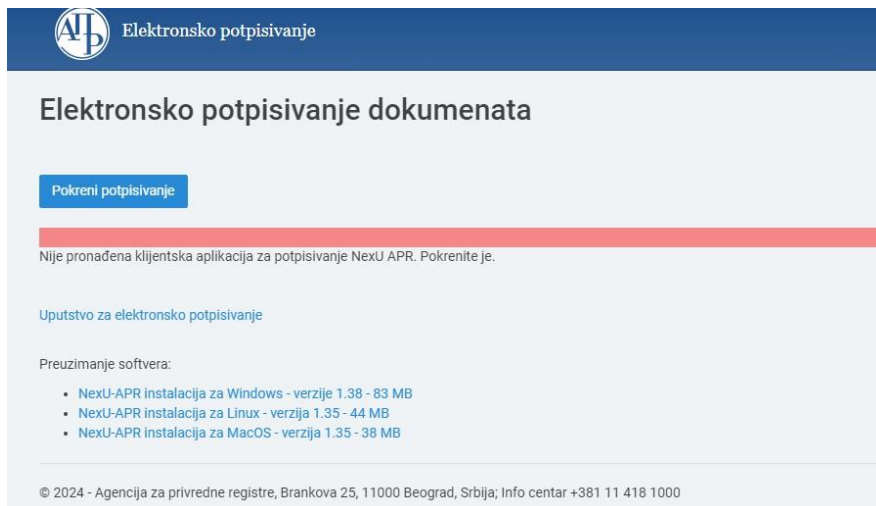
АПР Elektronsko potpisivanje

Elektronsko potpisivanje dokumenata

Pokreni potpisivanje

Nije pronađena klijentska aplikacija za potpisivanje NexU APR. Pokrenite je.

Uputstvo za elektronsko potpisivanje

Preuzimanje softvera:

- NexU-APR instalacija za Windows - verzije 1.38 - 83 MB
- NexU-APR instalacija za Linux - verzija 1.35 - 44 MB
- NexU-APR instalacija za MacOS - verzija 1.35 - 38 MB

© 2024 - Agencija za privredne registre, Brankova 25, 11000 Beograd, Srbija; Info centar +381 11 418 1000